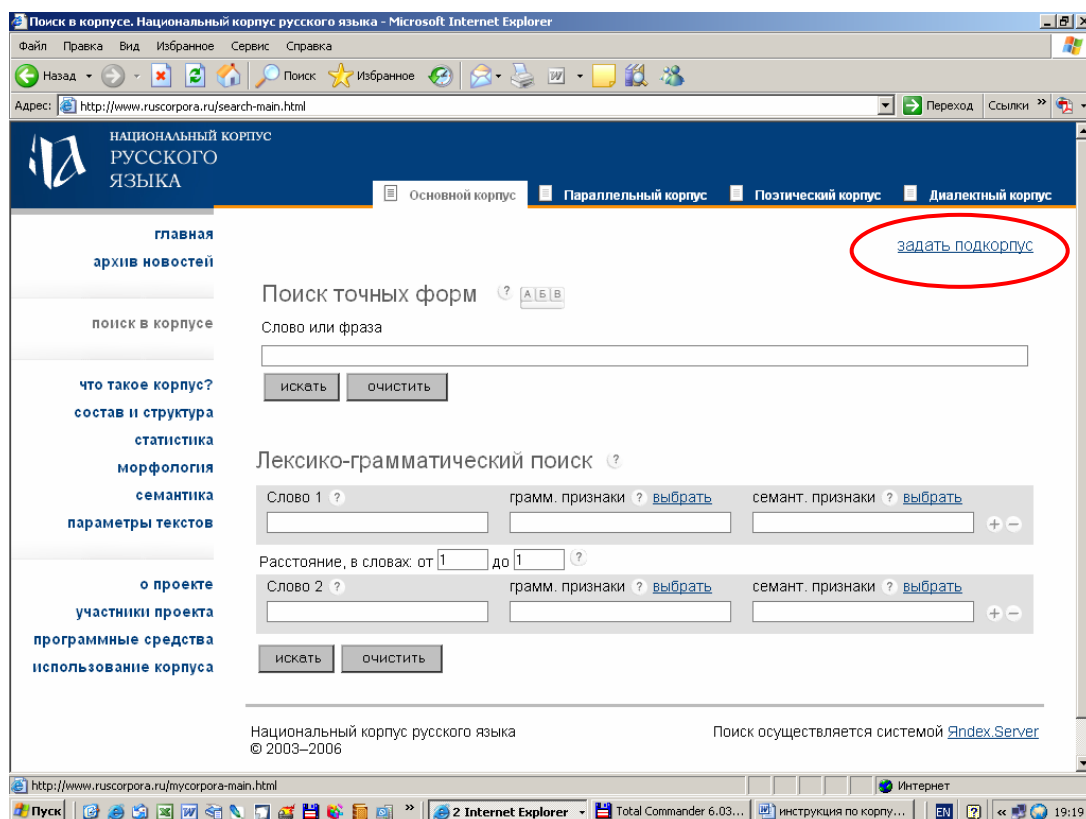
Поиск в корпусе. Национальный корпус русского языка - Microsoft Internet Explorer

Файл Правка Вид Избранное Сервис Справка

Назад Поиск Избранное

Адрес: http://www.ruscorpora.ru/search-main.html Переход Ссылки

НАЦИОНАЛЬНЫЙ КОРПУС РУССКОГО ЯЗЫКА

Основной корпус Параллельный корпус Поэтический корпус Диалектный корпус

главная
архив новостей

поиск в корпусе

что такое корпус?
состав и структура
статистика
морфология
семантика
параметры текстов

о проекте
участники проекта
программные средства
использование корпуса

задать подкорпус

Поиск точных форм ? А|Б|В

Слово или фраза

искать очистить

Лексико-грамматический поиск ?

Слово 1 ? грамм. признаки ? выбрать семант. признаки ? выбрать

Расстояние, в словах: от 1 до 1 ?

Слово 2 ? грамм. признаки ? выбрать семант. признаки ? выбрать

искать очистить

Национальный корпус русского языка
© 2003–2006

Поиск осуществляется системой Яndex.Server

http://www.ruscorpora.ru/mycorpora-main.html Интернет

Пуск 2 Internet Explorer Total Commander 6.03... инструкция по корпу... EN 19:19